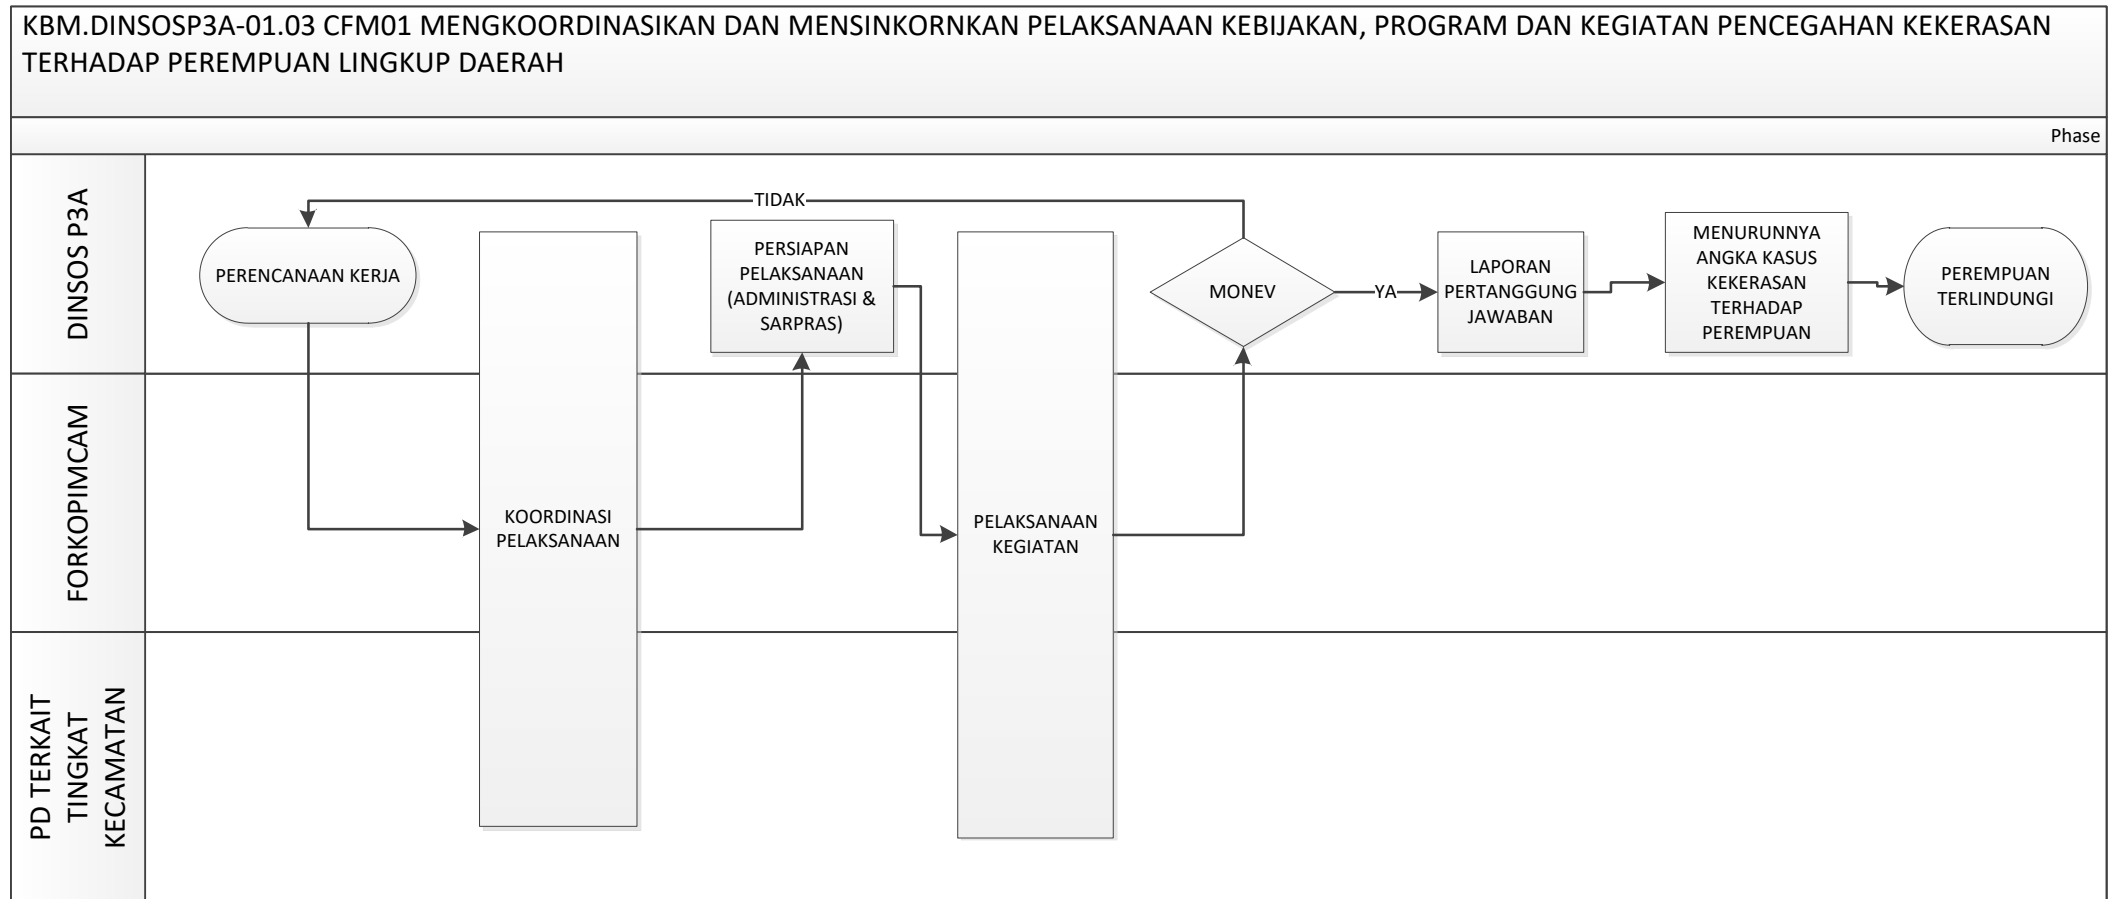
KBM.DINSOSP3A-01.03 CFM01 MENGKOORDINASIKAN DAN MENSINKORNKAN PELAKSANAAN KEBIJAKAN, PROGRAM DAN KEGIATAN PENCEGAHAN KEKERASAN TERHADAP PEREMPUAN LINGKUP DAERAH

Phase

DINSOS P3A

FORKOPIMCAM

PD TERKAIT TINGKAT KECAMATAN

PERENCANAAN KERJA

KOORDINASI PELAKSANAAN

PERSIAPAN PELAKSANAAN (ADMINISTRASI & SARPRAS)

PELAKSANAAN KEGIATAN

TIDAK

MONEV

YA

LAPORAN PERTANGGUNG JAWABAN

MENURUNNYA ANGKA KASUS KEKERASAN TERHADAP PEREMPUAN

PEREMPUAN TERLINDUNGI